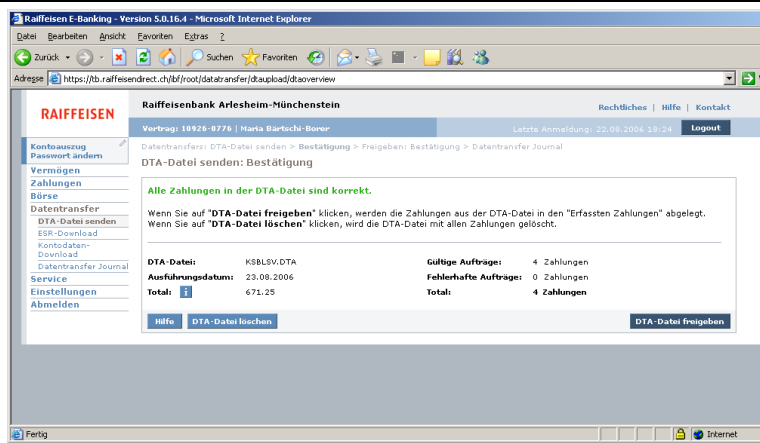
Raiffeisen E-Banking - Version 5.0.16.4 - Microsoft Internet Explorer

Datei Bearbeiten Ansicht Favoriten Extras ?

Zurück Suchen Favoriten

Adresse https://tb.raiffeisendirect.ch/lbf/root/datatransfer/dtaupload/dtaoverview

RAIFFEISEN

Raiffeisenbank Arlesheim-Münchenstein

Rechtliches | Hilfe | Kontakt

Vertrag: 10926-0776 | Maria Bärtschi-Borer

Letzte Anmeldung: 22.08.2006 18:24

Logout

Kontoauszug
Passwort ändern
Vermögen
Zahlungen
Börse
Datentransfer
DTA-Datei senden
ESR-Download
Kontodaten-Download
Datentransfer Journal
Service
Einstellungen
Abmelden

Datentransfers: DTA-Datei senden > Bestätigung > Freigeben: Bestätigung > Datentransfer Journal

DTA-Datei senden: Bestätigung

Alle Zahlungen in der DTA-Datei sind korrekt.

Wenn Sie auf "DTA-Datei freigeben" klicken, werden die Zahlungen aus der DTA-Datei in den "Erfassten Zahlungen" abgelegt.
Wenn Sie auf "DTA-Datei löschen" klicken, wird die DTA-Datei mit allen Zahlungen gelöscht.

| DTA-Datei: | KSBLSV.DTA | Gültige Aufträge: | 4 Zahlungen |
|---|---|---|---|
| Ausführungsdatum: | 23.08.2006 | Fehlerhafte Aufträge: | 0 Zahlungen |
| Total: i | 671.25 | Total: | 4 Zahlungen |

Hilfe DTA-Datei löschen DTA-Datei freigeben

Fertig Internet